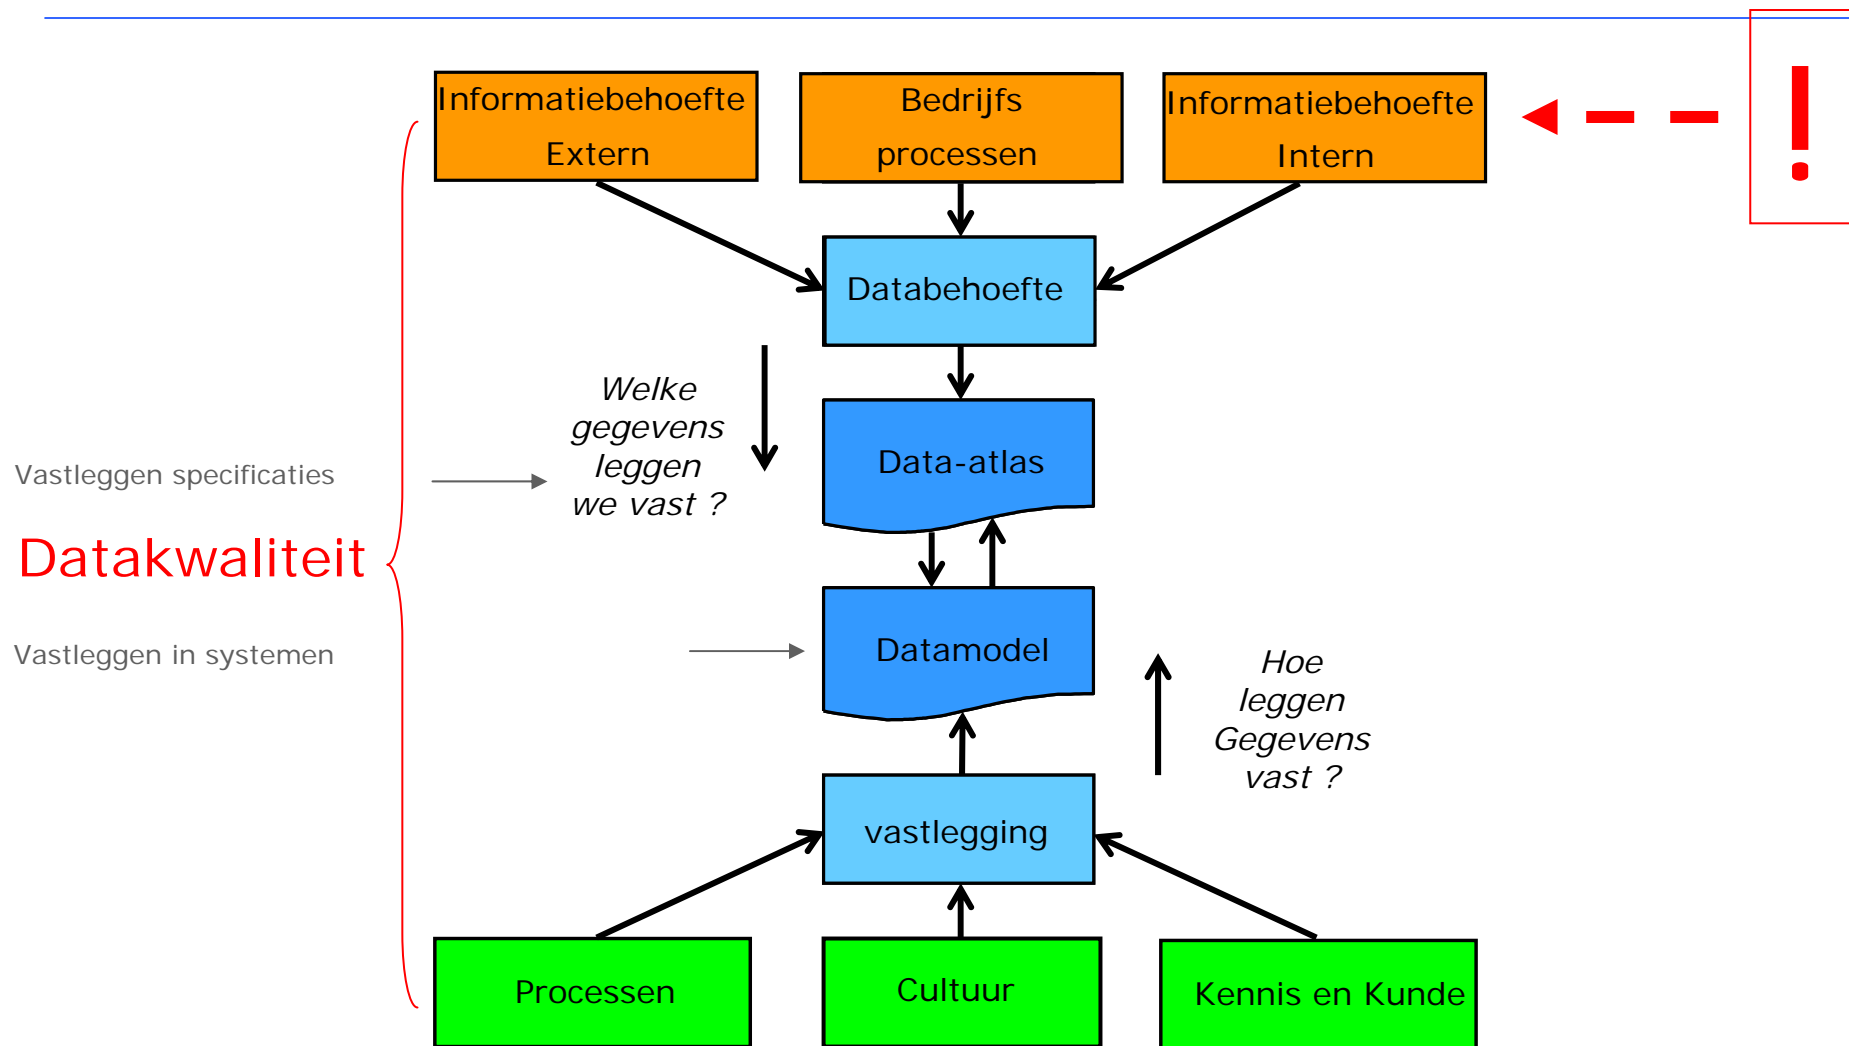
Informatiebehoefte Extern

Bedrijfs processen

Informatiebehoefte Intern

!

Databehoefte

Welke gegevens leggen we vast ?

Vastleggen specificaties

Data-atlas

Datakwaliteit

Datamodel

Vastleggen in systemen

Hoe leggen Gegevens vast ?

vastlegging

Processen

Cultuur

Kennis en Kunde